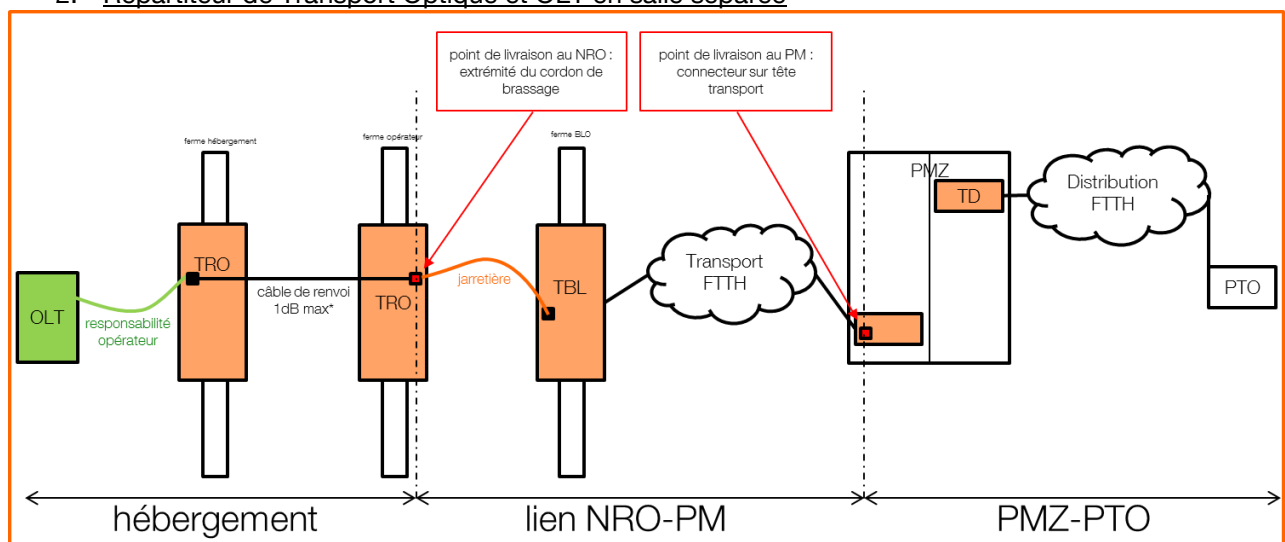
2. Répartiteur de Transport Optique et OLT en salle séparée

point de livraison au NRO : extrémité du cordon de brassage

point de livraison au PM : connecteur sur tête transport

ferme hébergement

ferme opérateur

ferme BLO

PMZ

TD

Distribution FTTH

TRO

TRO

TBL

Transport FTTH

OLT

responsabilité opérateur

câble de renvoi 1dB max*

jarretière

PTO

hébergement

lien NRO-PM

PMZ-PTO